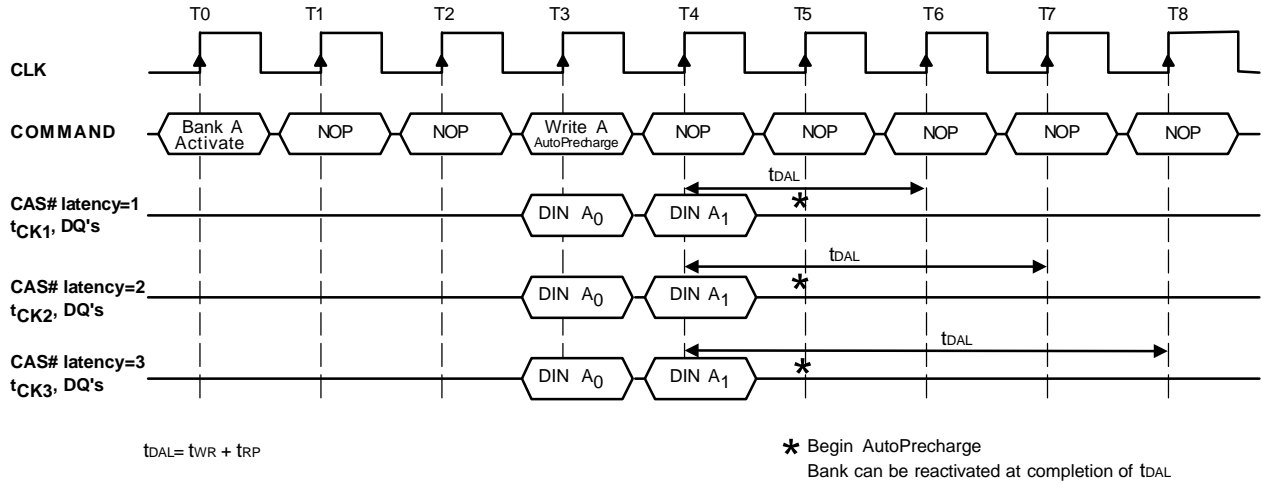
T0 T1 T2 T3 T4 T5 T6 T7 T8

CLK

COMMAND

Bank A Activate

NOP

NOP

Write A AutoPrecharge

NOP

NOP

NOP

NOP

NOP

$t_{DAL}$

CAS# latency=1 $t_{CK1}$, DQ's

DIN $A_0$

DIN $A_1$

*

$t_{DAL}$

CAS# latency=2 $t_{CK2}$, DQ's

DIN $A_0$

DIN $A_1$

*

$t_{DAL}$

CAS# latency=3 $t_{CK3}$, DQ's

DIN $A_0$

DIN $A_1$

*

$t_{DAL} = t_{WR} + t_{RP}$

* Begin AutoPrecharge
Bank can be reactivated at completion of $t_{DAL}$